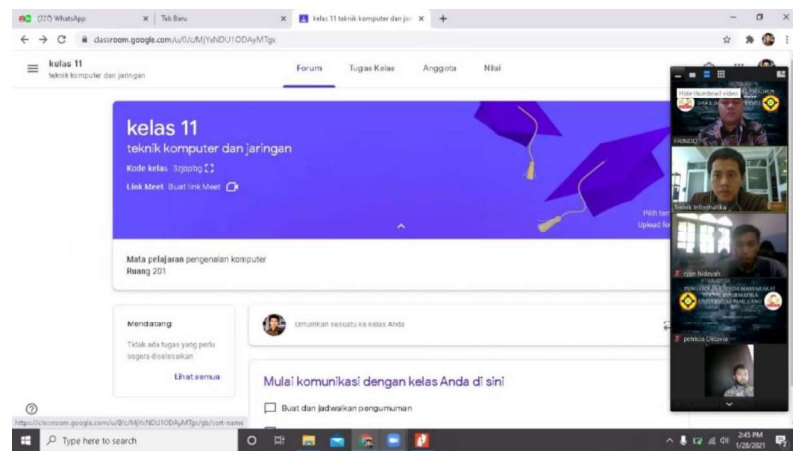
(227) WhatsApp
Tab Baru
kelas 11 teknik komputer dan ja
classroom.google.com/u/0/c/MjYxNDU1ODAyMTgx

kelas 11
teknik komputer dan jaringan

Forum Tugas Kelas Anggota Nilai

kelas 11
teknik komputer dan jaringan
Kode kelas 3zjopbg
Link Meet Buat link Meet

Pilih tem
Upload fo

Mata pelajaran pengenalan komputer
Ruang 201

Mendatang
Tidak ada tugas yang perlu segera diselesaikan
Lihat semua

Umumkan sesuatu ke kelas Anda

Mulai komunikasi dengan kelas Anda di sini

Buat dan jadwalkan pengumuman

Hide thumbnail video
FRINDO
Teknik Informatika
rizan hidayah
patricia Oktavia

https://classroom.google.com/u/0/c/MjYxNDU1ODAyMTgx/gb/sort-name

Type here to search

2:45 PM
1/28/2021